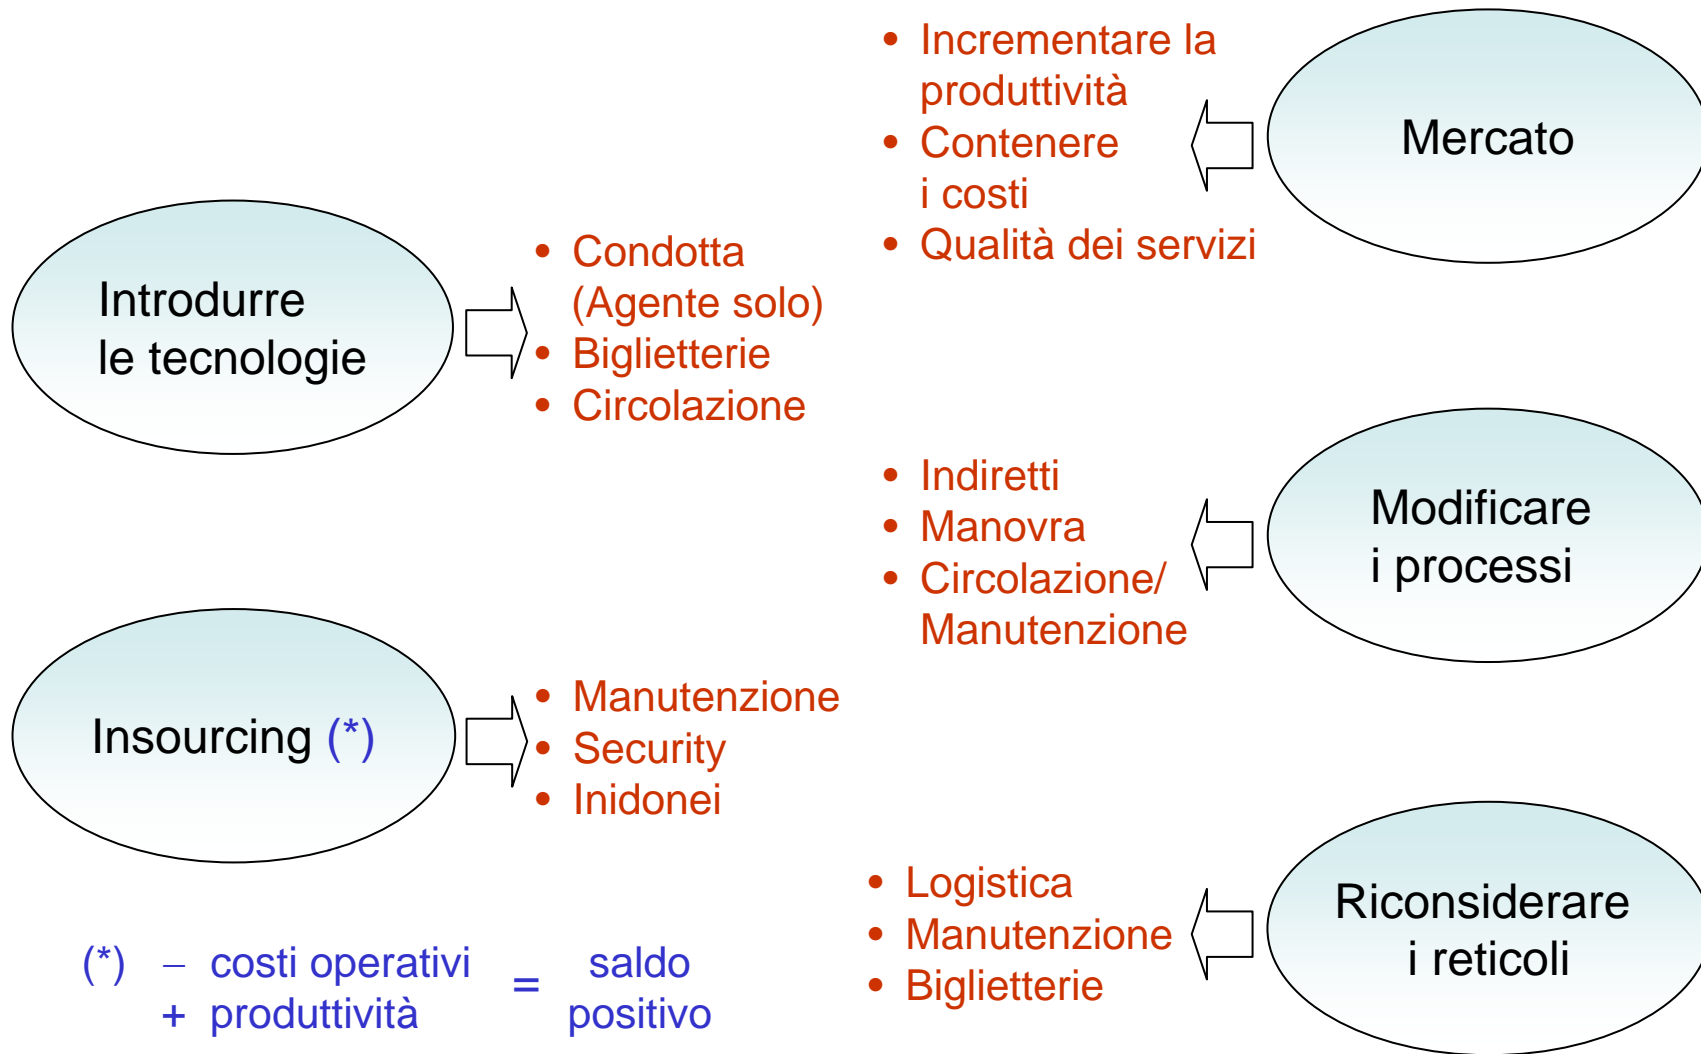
• Incrementare la produttività
• Contenere i costi
• Qualità dei servizi

Mercato

Introdurre le tecnologie

• Condotta (Agente solo)
• Biglietterie
• Circolazione

• Indiretti
• Manovra
• Circolazione/ Manutenzione

Modificare i processi

Insourcing (*)

• Manutenzione
• Security
• Inidonei

• Logistica
• Manutenzione
• Biglietterie

Riconsiderare i reticoli

(*) – costi operativi
+ produttività = saldo positivo